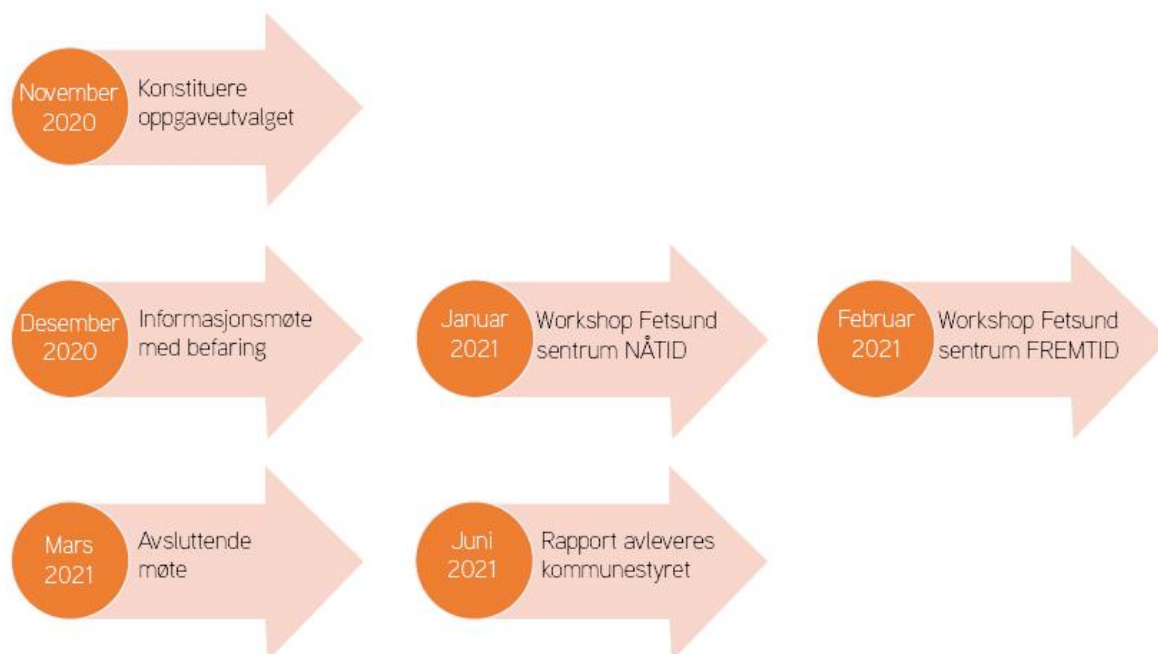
November 2020 Konstituere oppgaveutvalget

Desember 2020 Informasjonsmøte med befaring

Januar 2021 Workshop Fetsund sentrum NÅTID

Februar 2021 Workshop Fetsund sentrum FREMTID

Mars 2021 Avsluttende møte

Juni 2021 Rapport avleveres kommunestyret